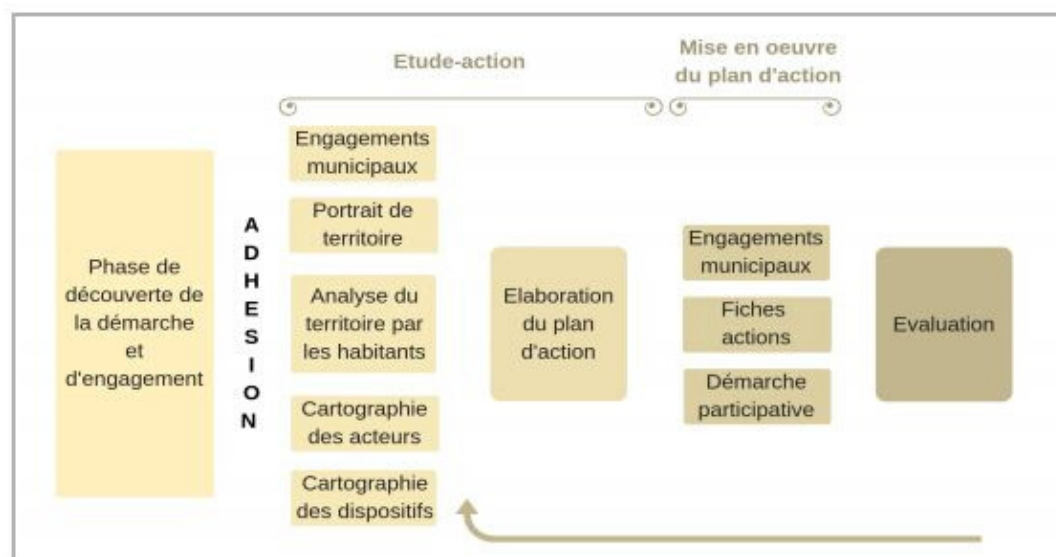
Etude-action

Mise en oeuvre du plan d'action

Phase de découverte de la démarche et d'engagement

A
D
H
E
S
I
O
N

Engagements municipaux

Portrait de territoire

Analyse du territoire par les habitants

Cartographie des acteurs

Cartographie des dispositifs

Elaboration du plan d'action

Engagements municipaux

Fiches actions

Démarche participative

Evaluation